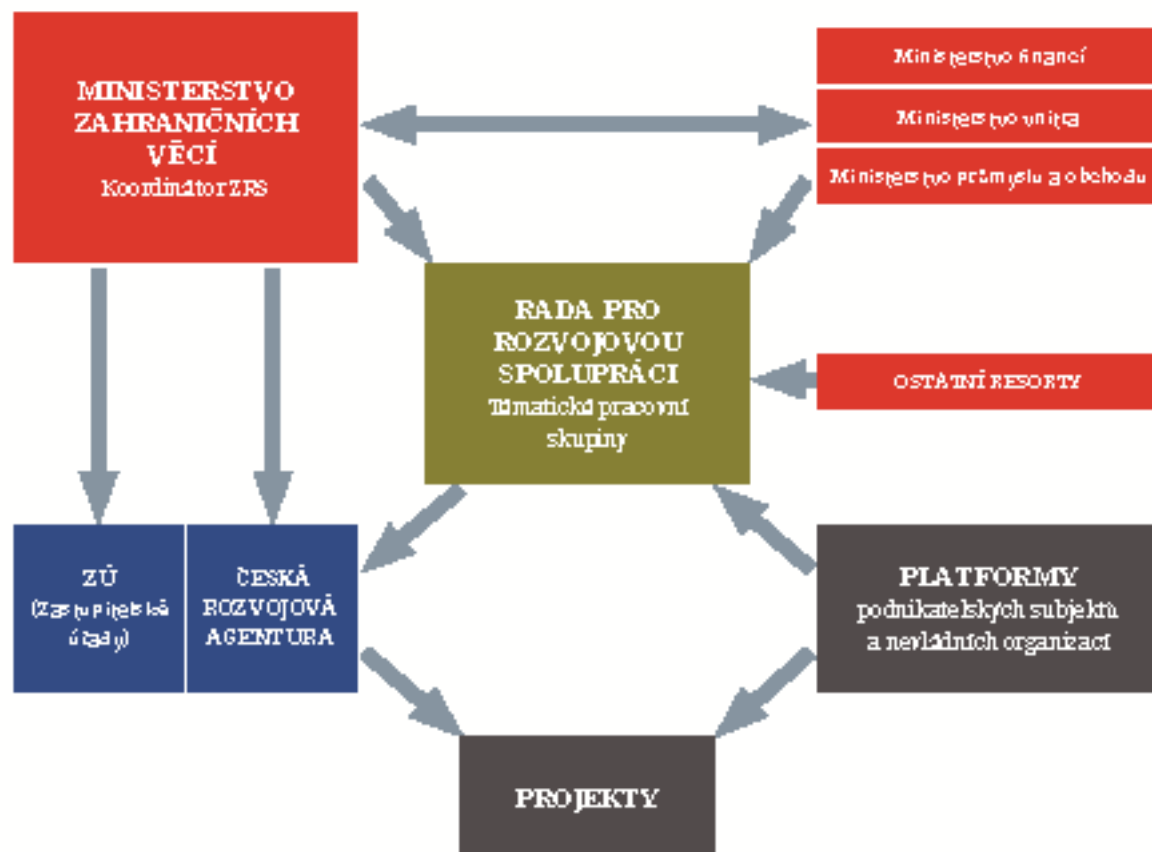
MINISTERSTVO ZAHRANIČNÍCH VĚCÍ
Koordinátor ZRS

Ministerstvo financí

Ministerstvo vnitra

Ministerstvo průmyslu a obchodu

RADA PRO ROZVOJOVOU SPOLUPRÁCI
Tématické pracovní skupiny

OSTATNÍ RESORTY

ZÚ
(Zastupitelské úřady)

ČESKÁ ROZVOJOVÁ AGENTURA

PLATFORMY
podnikatelských subjektů a nevládních organizací

PROJEKTY